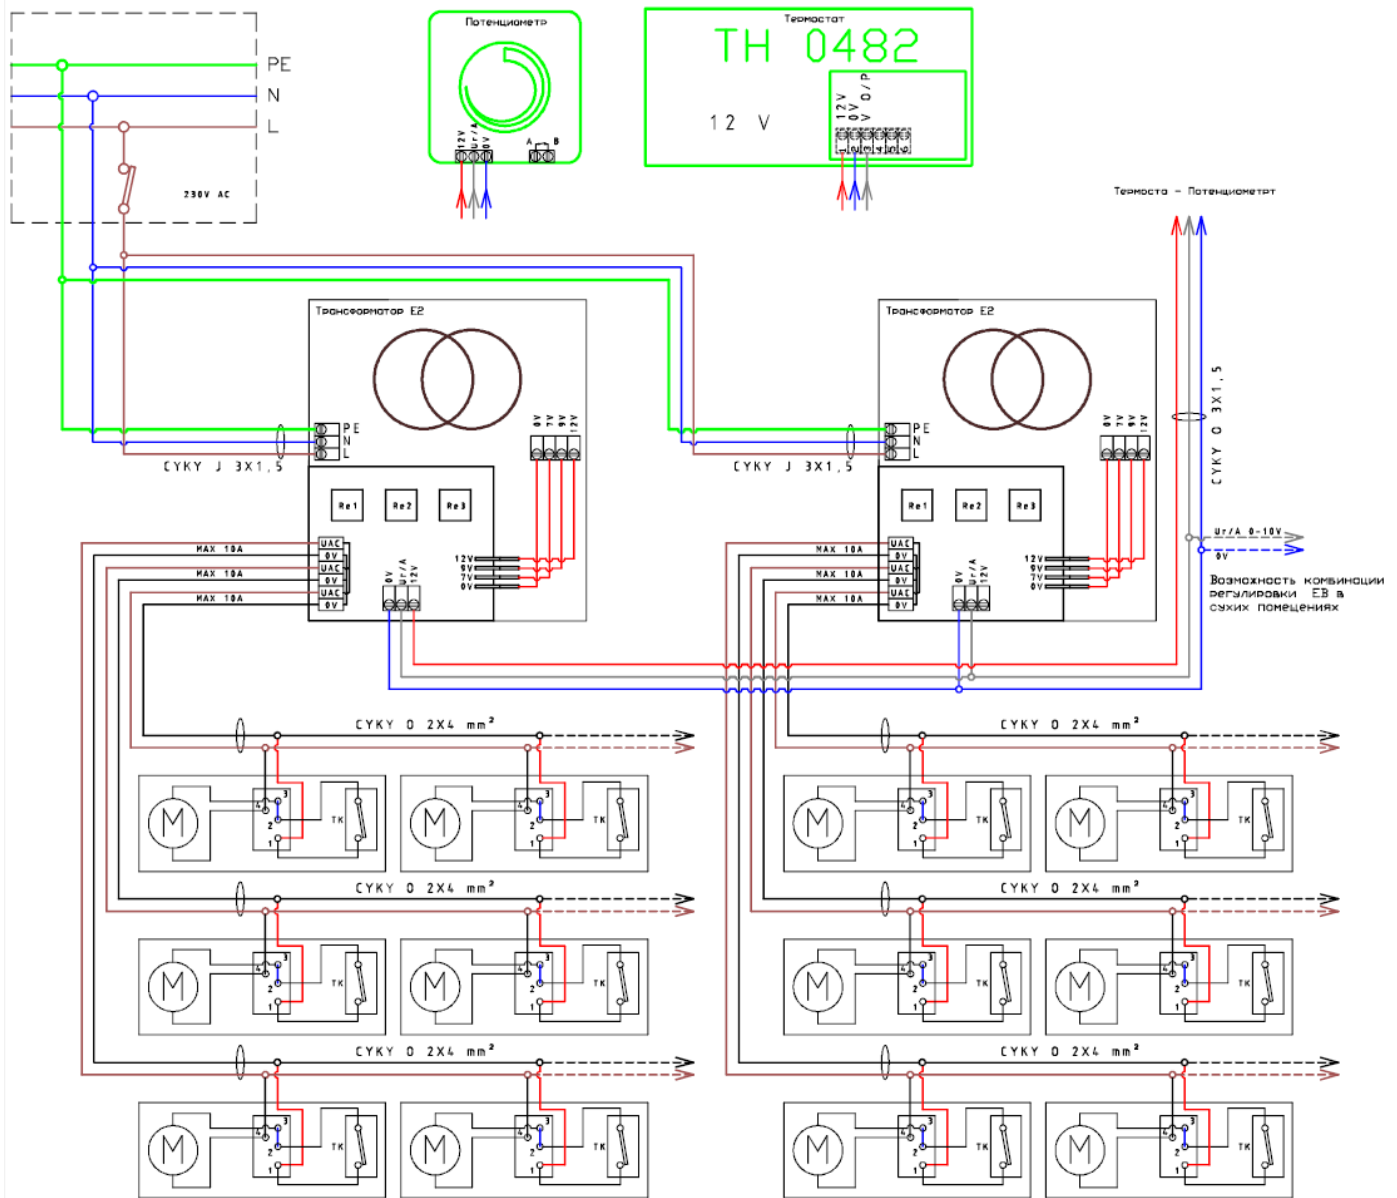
PE
N
L
230V AC

Потенциометр
12V Ur/A 0V
A B

Термостат
TH 0482
12 V
12V 0V O/P
1 2 3 4 5 6

Термоста - Потенциометрт

Трансформатор E2
PE N L
0V 7V 9V 12V
CYKY J 3X1,5
Re1 Re2 Re3
MAX 10A UAC 0V UAC 0V UAC 0V
MAX 10A
MAX 10A
0V Ur/A 12V
12V 9V 7V 0V

Трансформатор E2
PE N L
0V 7V 9V 12V
CYKY J 3X1,5
Re1 Re2 Re3
MAX 10A UAC 0V UAC 0V UAC 0V
MAX 10A
MAX 10A
0V Ur/A 12V
12V 9V 7V 0V

CYKY O 3X1,5
Ur/A 0-10V
0V
Возможность комбинации регулировки EB в сухих помещениях

CYKY O 2X4 mm²
M 4 3 2 1 TK
M 4 3 2 1 TK
CYKY O 2X4 mm²
M 4 3 2 1 TK
M 4 3 2 1 TK
CYKY O 2X4 mm²
M 4 3 2 1 TK
M 4 3 2 1 TK
CYKY O 2X4 mm²
M 4 3 2 1 TK
M 4 3 2 1 TK
CYKY O 2X4 mm²
M 4 3 2 1 TK
M 4 3 2 1 TK
CYKY O 2X4 mm²
M 4 3 2 1 TK
M 4 3 2 1 TK